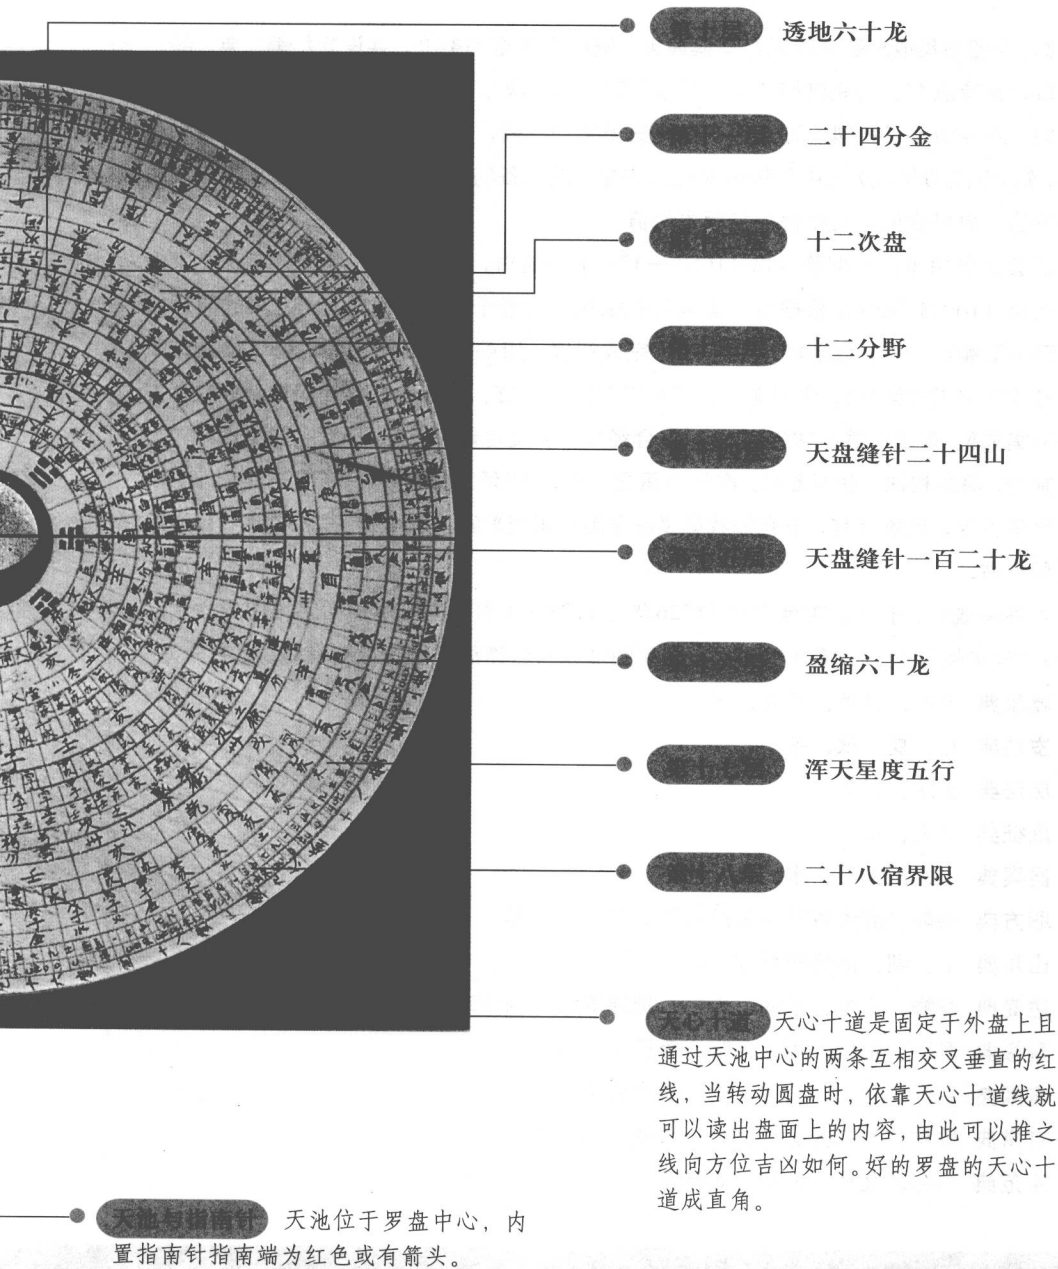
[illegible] 透地六十龙

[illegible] 二十四分金

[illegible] 十二次盘

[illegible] 十二分野

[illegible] 天盘缝针二十四山

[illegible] 天盘缝针一百二十龙

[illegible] 盈缩六十龙

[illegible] 浑天星度五行

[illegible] 二十八宿界限

天心十道 天心十道是固定于外盘上且通过天池中心的两条互相交叉垂直的红线，当转动圆盘时，依靠天心十道线就可以读出盘面上的内容，由此可以推之线向方位吉凶如何。好的罗盘的天心十道成直角。

天池与指南针 天池位于罗盘中心，内置指南针指南端为红色或有箭头。